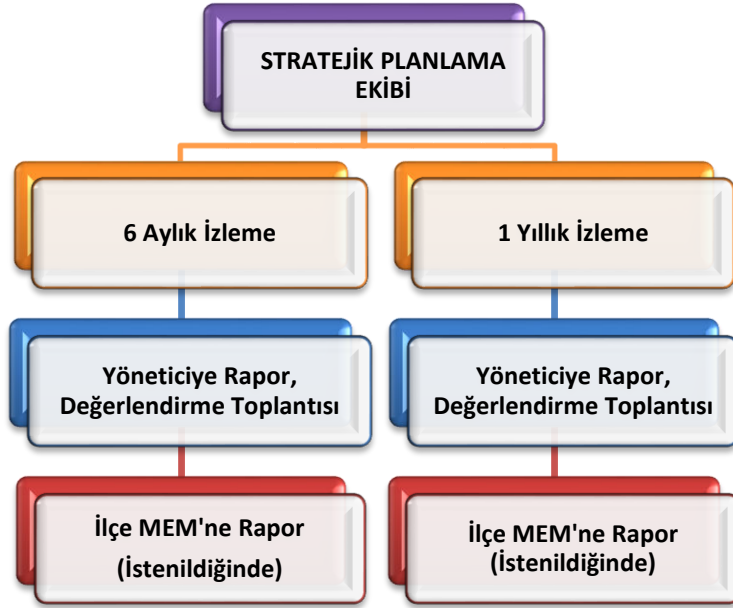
STRATEJİK PLANLAMA EKİBİ

6 Aylık İzleme

Yöneticiye Rapor, Değerlendirme Toplantısı

İlçe MEM'ne Rapor (İstenildiğinde)

1 Yıllık İzleme

Yöneticiye Rapor, Değerlendirme Toplantısı

İlçe MEM'ne Rapor (İstenildiğinde)